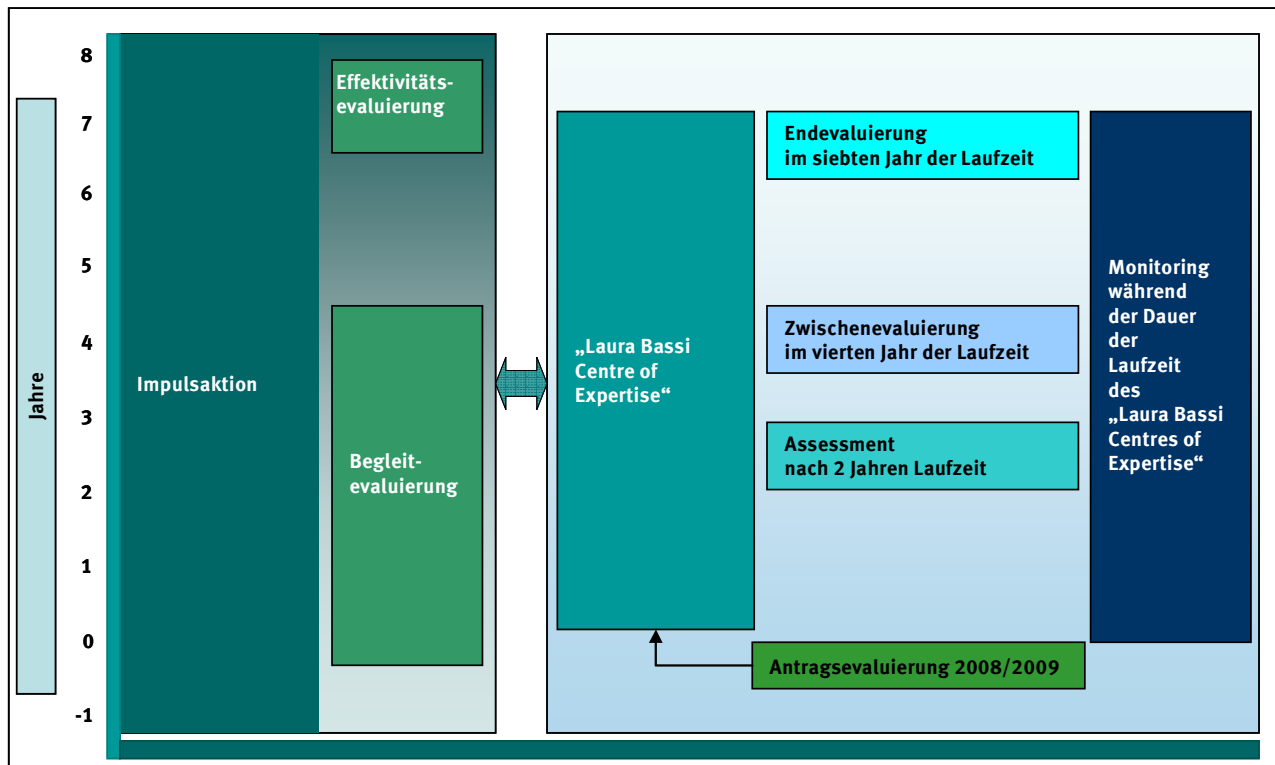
Jahre

8
7
6
5
4
3
2
1
0
-1

Impulsaktion

Effektivitätsevaluierung

Begleitevaluierung

„Laura Bassi Centre of Expertise“

Endevaluierung im siebten Jahr der Laufzeit

Zwischenevaluierung im vierten Jahr der Laufzeit

Assessment nach 2 Jahren Laufzeit

Monitoring während der Dauer der Laufzeit des „Laura Bassi Centres of Expertise“

Antragsevaluierung 2008/2009